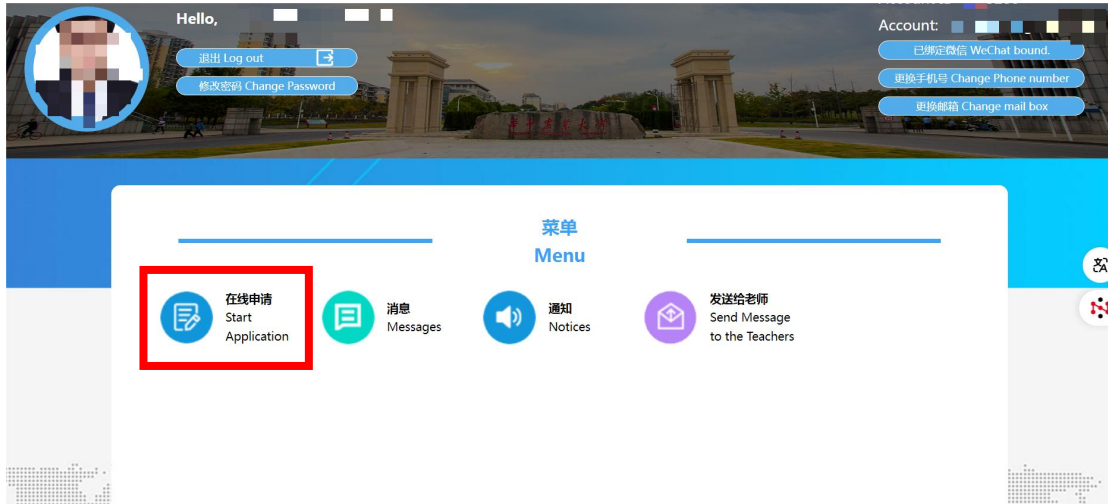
Hello, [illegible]

退出 Log out

修改密码 Change Password

Account: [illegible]

已绑定微信 WeChat bound.

更换手机号 Change Phone number

更换邮箱 Change mail box

菜单
Menu

在线申请
Start Application

消息
Messages

通知
Notices

发送给老师
Send Message to the Teachers